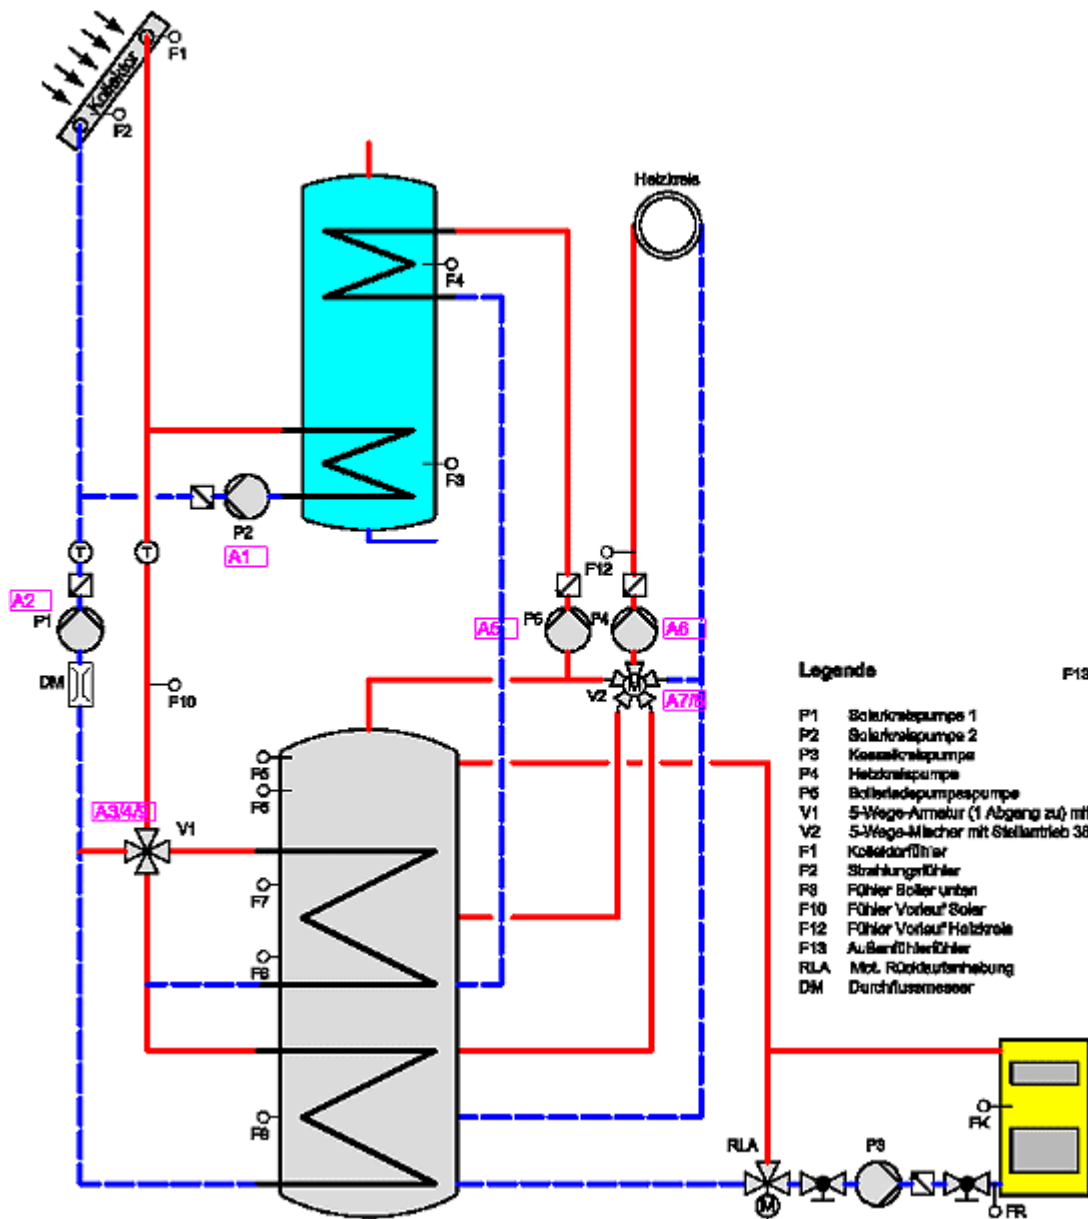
Kollektor
F1
F2
Heizkreis
F4
F3
P2
A1
T
T
F12
A2
P1
A5
P5
P4
A6
DM
F10
Legende
F13
V2
A7/8
P1 Solarkreispumpe 1
P2 Solarkreispumpe 2
P3 Kesselkreispumpe
P4 Heizkreispumpe
P5 Boilerladepumpe
V1 3-Wege-Armatur (1 Abgang zu) mi
V2 3-Wege-Mischer mit Stellantrieb 3
F1 Kollektorfühler
F2 Strahlungsfühler
F8 Fühler Boiler unten
F10 Fühler Vorlauf Solar
F12 Fühler Vorlauf Heizkreis
F13 Außenfühlerfühler
RLA Mot. Rücklaufanhebung
DM Durchflussmesser
F5
F6
A3/4/5
V1
F7
F8
F8
FK
RLA
P3
M
M
FR